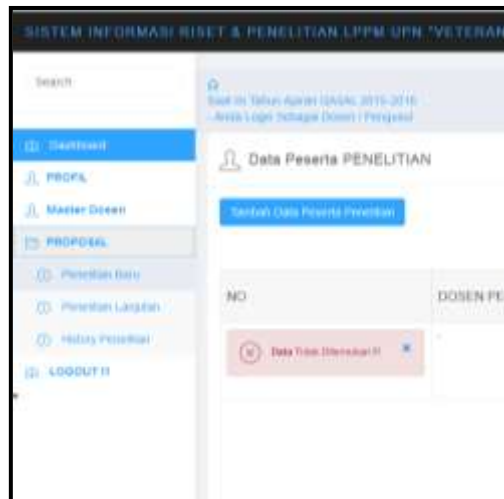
SISTEM INFORMASI RISET & PENELITIAN LPPM UPN "VETERAN

Search

Saat ini Tahun Ajaran GASAL 2015-2016
- Anda Login Sebagai Dosen / Pengusul

Dashboard

PROFIL

Master Dosen

PROPOSAL

Penelitian Baru

Penelitian Lanjutan

History Penelitian

LOGOUT !!

Data Peserta PENELITIAN

Tambah Data Peserta Penelitian

NO

DOSEN PE

Data Tidak Ditemukan !!!

×

-